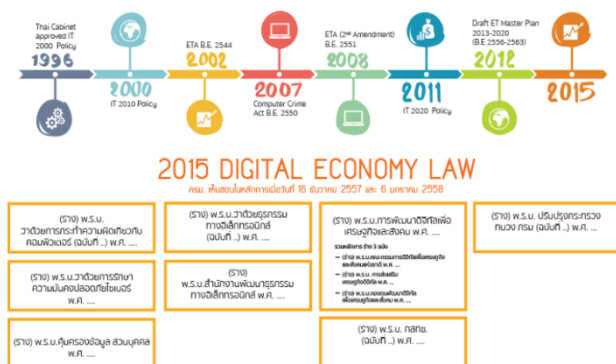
Thai Cabinet approved IT 2000 Policy

1996

2000

IT 2010 Policy

ETA B.E. 2544

2002

2007

Computer Crime Act B.E. 2550

ETA ($2^{nd}$ Amendment) B.E. 2551

2008

2011

IT 2020 Policy

Draft ET Master Plan 2013-2020 (B.E 2556-2563)

2012

2015

2015 DIGITAL ECONOMY LAW

ครม. เห็นชอบในหลักการเมื่อวันที่ 16 ธันวาคม 2557 และ 6 มกราคม 2558

(ร่าง) พ.ร.บ. ว่าด้วยการกระทำความผิดเกี่ยวกับคอมพิวเตอร์ (ฉบับที่ ..) พ.ศ. ....

(ร่าง) พ.ร.บ.ว่าด้วยธุรกรรมทางอิเล็กทรอนิกส์ (ฉบับที่ ..) พ.ศ. ....

(ร่าง) พ.ร.บ.การพัฒนาดิจิทัลเพื่อเศรษฐกิจและสังคม พ.ศ. ....

รวมหลักการ จาก 3 ฉบับ

– (ร่าง) พ.ร.บ.คณะกรรมการดิจิทัลเพื่อเศรษฐกิจและสังคมแห่งชาติ พ.ศ. ....

– (ร่าง) พ.ร.บ. กองทุนพัฒนาเศรษฐกิจดิจิทัล พ.ศ. ....

– (ร่าง) พ.ร.บ.ส่งเสริมการพัฒนาดิจิทัลเพื่อเศรษฐกิจและสังคม พ.ศ. ....

(ร่าง) พ.ร.บ. ปรับปรุงกระทรวงทบวง กรม (ฉบับที่ ..) พ.ศ. ....

(ร่าง) พ.ร.บ.ว่าด้วยการรักษาความมั่นคงปลอดภัยไซเบอร์ พ.ศ. ....

(ร่าง) พ.ร.บ.สำนักงานพัฒนาธุรกรรมทางอิเล็กทรอนิกส์ พ.ศ. ....

(ร่าง) พ.ร.บ.คุ้มครองข้อมูล ส่วนบุคคล พ.ศ. ....

(ร่าง) พ.ร.บ. กสทช. (ฉบับที่ ..) พ.ศ. ....